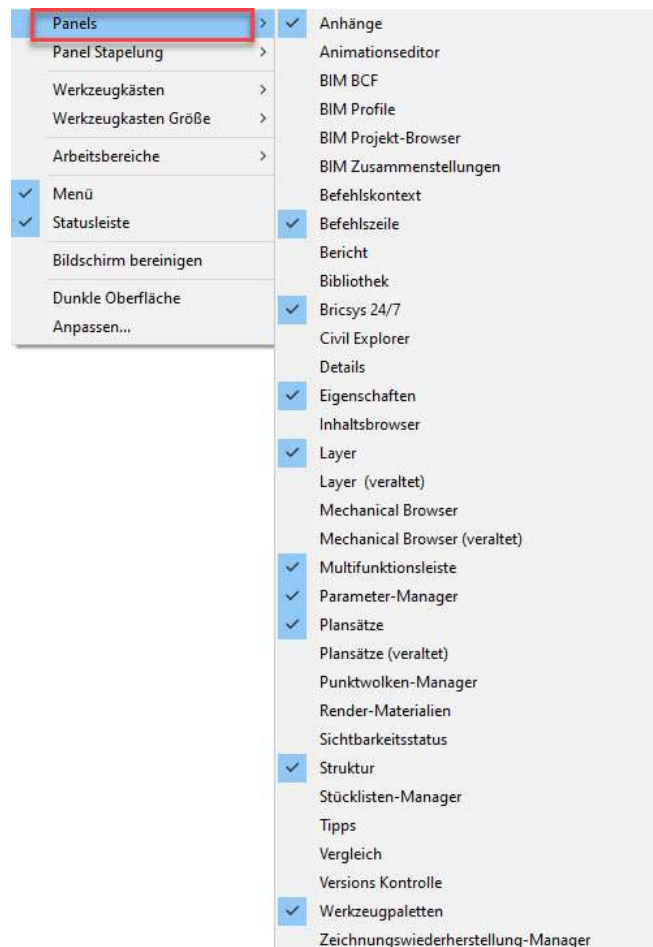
Panels
Panel Stapelung
Werkzeugkästen
Werkzeugkasten Größe
Arbeitsbereiche
Menü
Statusleiste
Bildschirm bereinigen
Dunkle Oberfläche
Anpassen...

Anhänge
Animationseditor
BIM BCF
BIM Profile
BIM Projekt-Browser
BIM Zusammenstellungen
Befehlskontext
Befehlszeile
Bericht
Bibliothek
Bricsys 24/7
Civil Explorer
Details
Eigenschaften
Inhaltsbrowser
Layer
Layer (veraltet)
Mechanical Browser
Mechanical Browser (veraltet)
Multifunktionsleiste
Parameter-Manager
Plansätze
Plansätze (veraltet)
Punktwolken-Manager
Render-Materialien
Sichtbarkeitsstatus
Struktur
Stücklisten-Manager
Tipps
Vergleich
Versions Kontrolle
Werkzeugpaletten
Zeichnungswiederherstellung-Manager